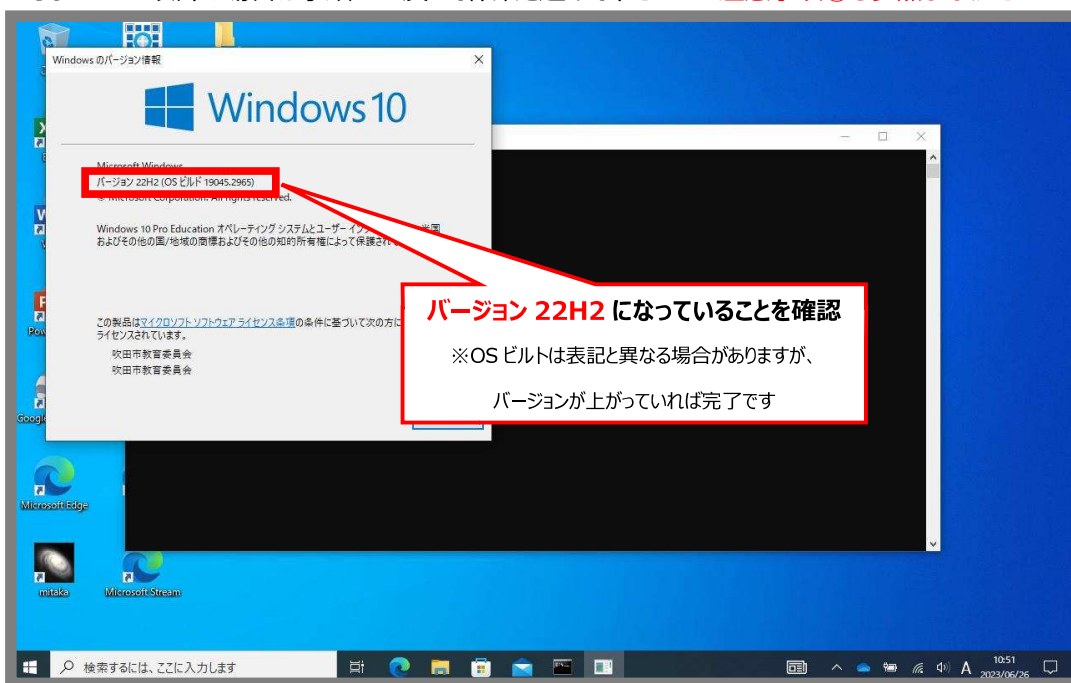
Windows のバージョン情報

Windows 10

Microsoft Windows
バージョン 22H2 (OS ビルド 19045.2965)
© Microsoft Corporation. All rights reserved.

Windows 10 Pro Education オペレーティング システムとユーザー インターフェイスは、米国およびその他の国/地域の商標およびその他の知的所有権によって保護されています。

この製品はマイクロソフト ソフトウェア ライセンス条項の条件に基づいて次の方にライセンスされています。
吹田市教育委員会
吹田市教育委員会

バージョン 22H2 になっていることを確認
※OS ビルトは表記と異なる場合がありますが、
バージョンが上がっていれば完了です

Microsoft Edge
mitaka
Microsoft Stream

検索するには、ここに入力します
A
10:51
2023/06/26